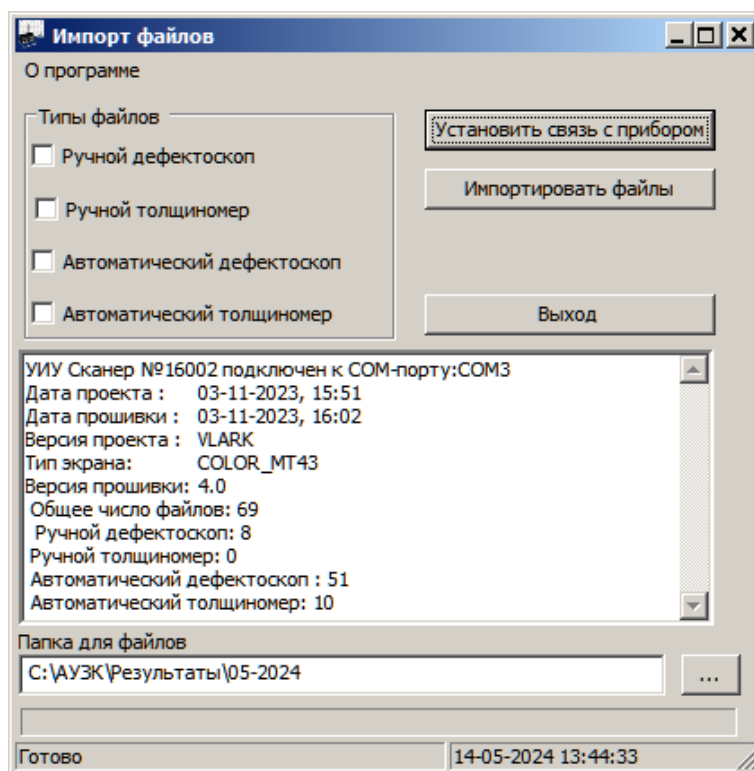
Импорт файлов

О программе

Типы файлов

Ручной дефектоскоп

Ручной толщиномер

Автоматический дефектоскоп

Автоматический толщиномер

Установить связь с прибором

Импортировать файлы

Выход

УИУ Сканер №16002 подключен к COM-порту:COM3
Дата проекта : 03-11-2023, 15:51
Дата прошивки : 03-11-2023, 16:02
Версия проекта : VLARK
Тип экрана: COLOR_MT43
Версия прошивки: 4.0
Общее число файлов: 69
Ручной дефектоскоп: 8
Ручной толщиномер: 0
Автоматический дефектоскоп : 51
Автоматический толщиномер: 10

Папка для файлов

C:\АУЗК\Результаты\05-2024

...

Готово

14-05-2024 13:44:33